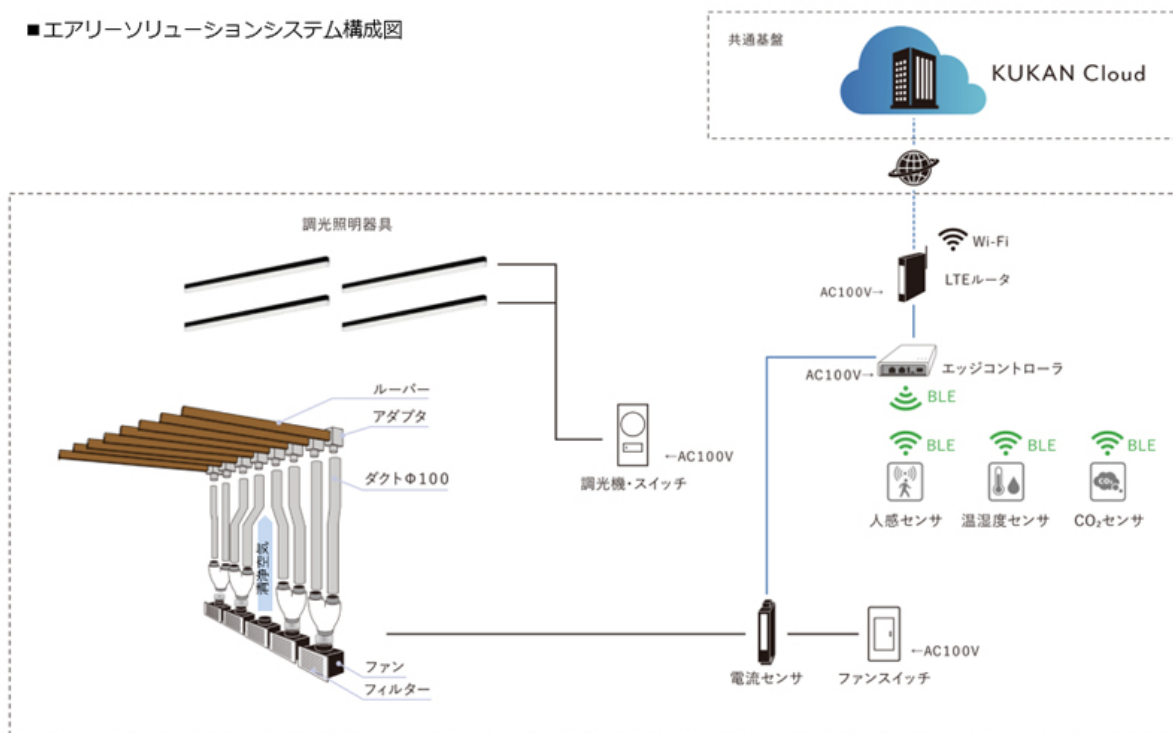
■エアリーソリューションシステム構成図

共通基盤

KUKAN Cloud

調光照明器具

Wi-Fi

AC100V→

LTEルータ

AC100V→

エッジコントローラ

BLE

ルーバー

アダプタ

BLE

BLE

BLE

ダクトΦ100

←AC100V

調光機・スイッチ

人感センサ

温湿度センサ

$CO_2$センサ

清浄空気

←AC100V

ファン

フィルター

電流センサ

ファンスイッチ